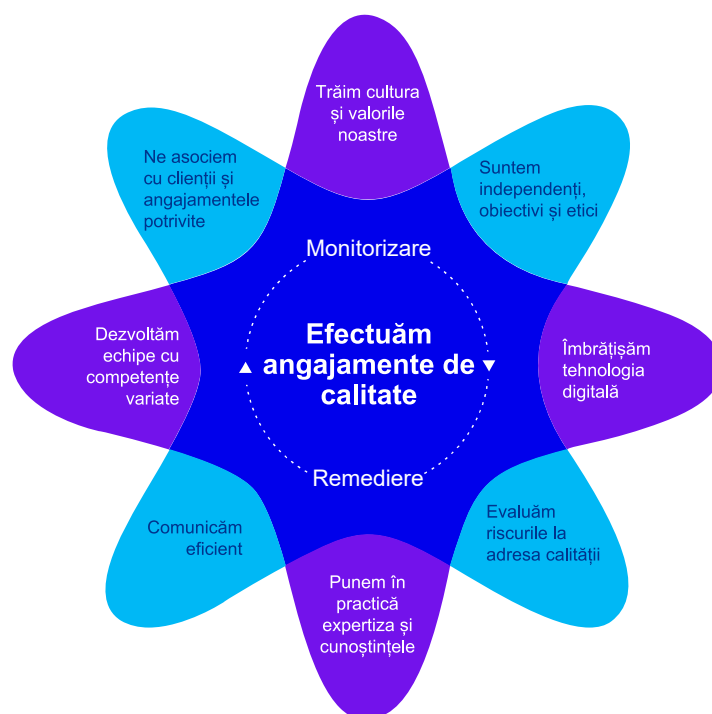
Trăim cultura și valorile noastre

Suntem independenți, obiectivi și etici

Îmbrățișăm tehnologia digitală

Evaluăm riscurile la adresa calității

Punem în practică expertiza și cunoștințele

Comunicăm eficient

Dezvoltăm echipe cu competențe variate

Ne asociem cu clienții și angajamentele potrivite

Monitorizare

Efectuăm angajamente de calitate

Remediere